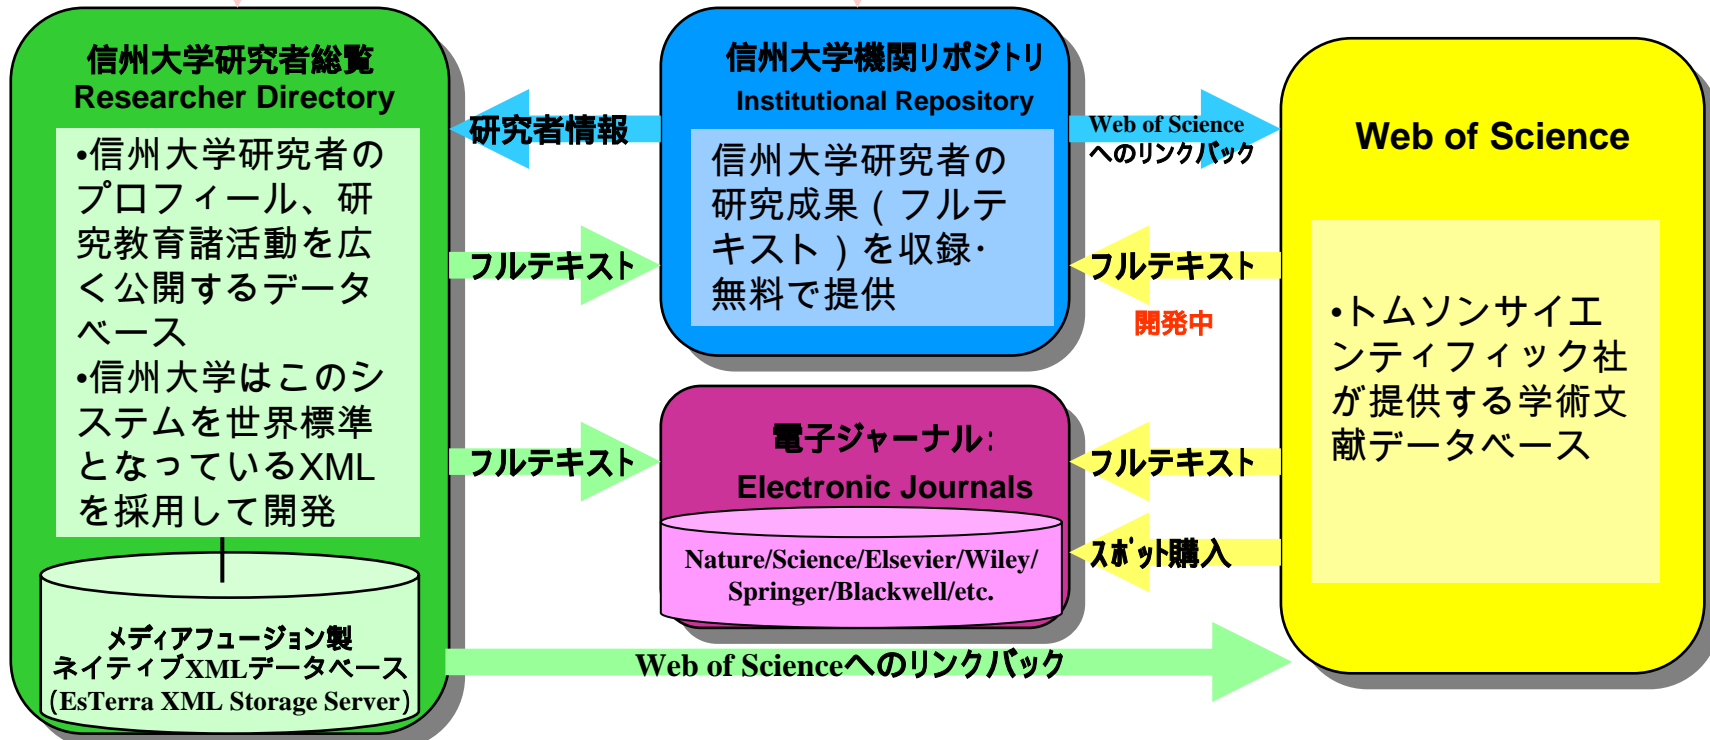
信州大学研究者総覧
Researcher Directory

•信州大学研究者のプロフィール、研究教育諸活動を広く公開するデータベース
•信州大学はこのシステムを世界標準となっているXMLを採用して開発

メディアフュージョン製
ネイティブXMLデータベース
(EsTerra XML Storage Server)

研究者情報

フルテキスト

フルテキスト

信州大学機関リポジトリ
Institutional Repository

信州大学研究者の研究成果(フルテキスト)を収録・無料で提供

Web of Science
へのリンクバック

フルテキスト

開発中

電子ジャーナル:
Electronic Journals

Nature/Science/Elsevier/Wiley/
Springer/Blackwell/etc.

フルテキスト

スポット購入

Web of Science

•トムソンサイエンティフィック社が提供する学術文献データベース

Web of Scienceへのリンクバック